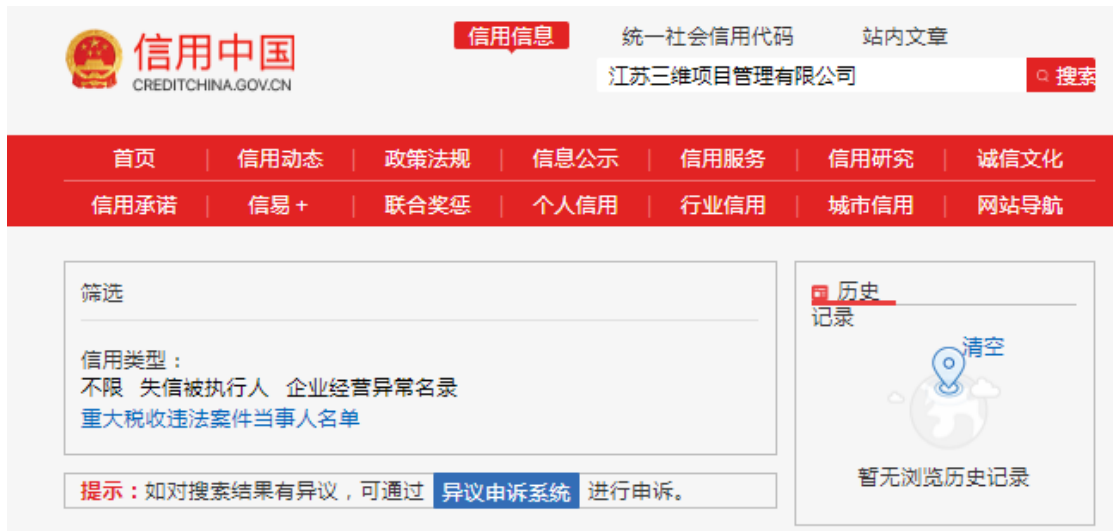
信用中国
CREDITCHINA.GOV.CN

信用信息　统一社会信用代码　站内文章

江苏三维项目管理有限公司　搜索

首页 | 信用动态 | 政策法规 | 信息公示 | 信用服务 | 信用研究 | 诚信文化
信用承诺 | 信易＋ | 联合奖惩 | 个人信用 | 行业信用 | 城市信用 | 网站导航

筛选

信用类型：
不限　失信被执行人　企业经营异常名录
重大税收违法案件当事人名单

提示：如对搜索结果有异议，可通过 异议申诉系统 进行申诉。

历史记录
清空

暂无浏览历史记录